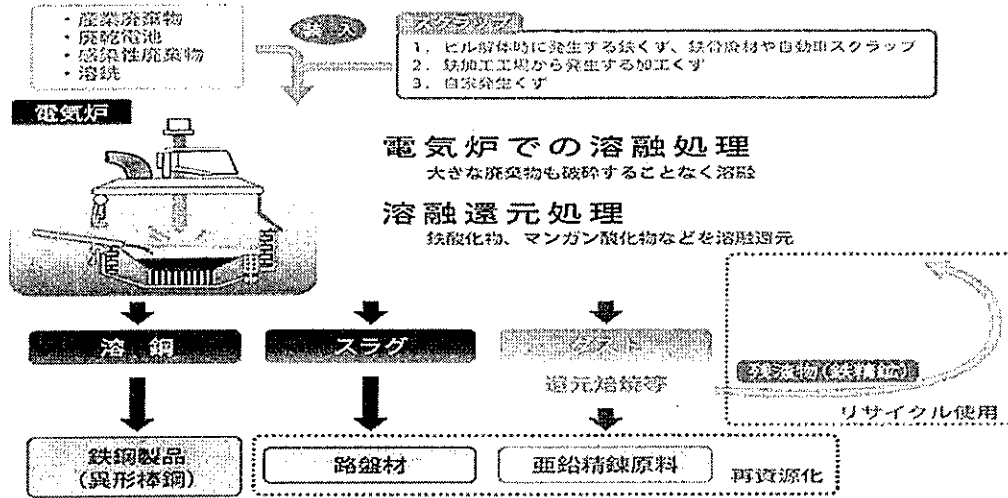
・産業廃棄物
・廃乾電池
・感染性廃棄物
・溶銑

投入

スクラップ
1. ビル解体時に発生する鉄くず、鉄骨廃材や自動車スクラップ
2. 鉄加工工場から発生する加工くず
3. 自家発生くず

電気炉

電気炉での溶融処理
大きな廃棄物も破砕することなく溶融

溶融還元処理
鉄酸化物、マンガン酸化物などを溶融還元

溶鋼

スラグ

ダスト

還元焙焼等

残渣物(鉄精鉱)

リサイクル使用

鉄鋼製品
(異形棒鋼)

路盤材

亜鉛精錬原料

再資源化